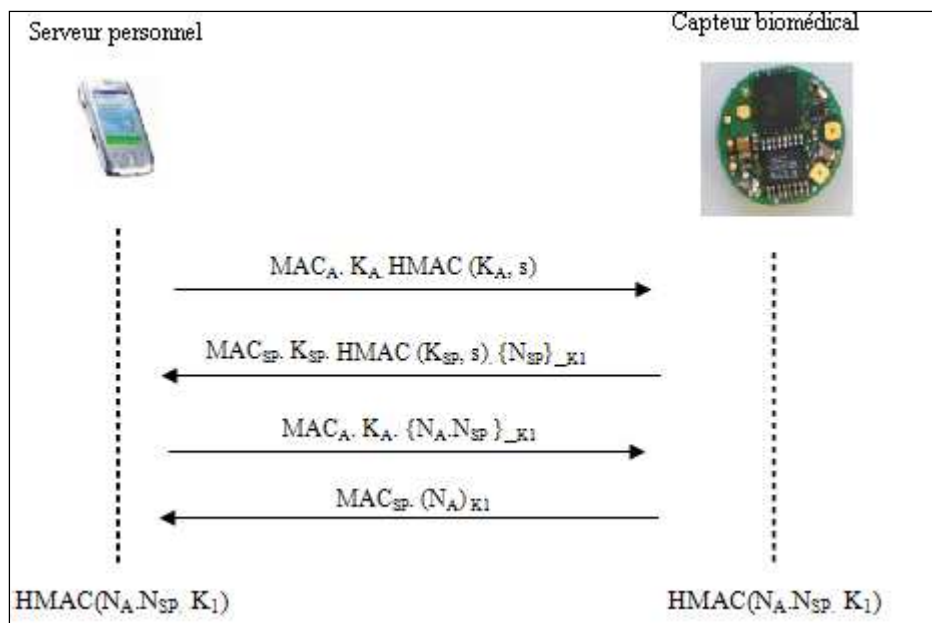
Serveur personnel

Capteur biomédical

$MAC_A. K_A. HMAC (K_A, s)$

$MAC_{SP}. K_{SP}. HMAC (K_{SP}, s). \{N_{SP}\}_{\_K1}$

$MAC_A. K_A. \{N_A.N_{SP}\}_{\_K1}$

$MAC_{SP}. (N_A)_{K1}$

$HMAC(N_A.N_{SP}. K_1)$

$HMAC(N_A.N_{SP}. K_1)$